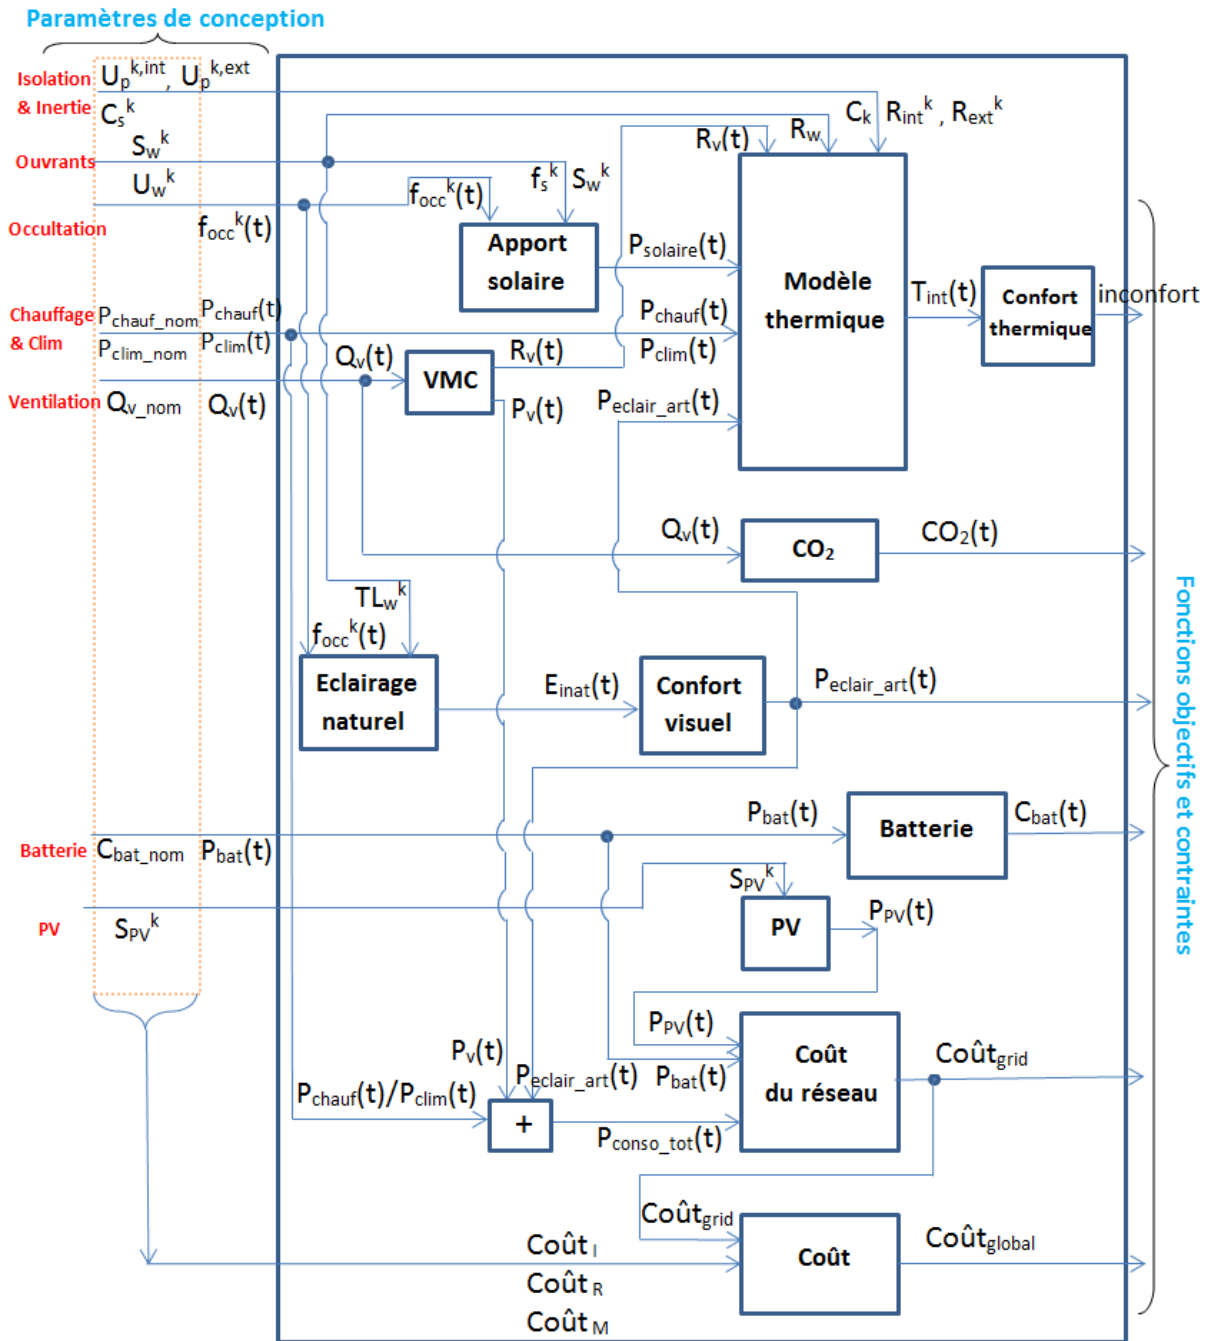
Paramètres de conception

Isolation $U_p^{k,int}$, $U_p^{k,ext}$
& Inertie $C_s^k$
$S_w^k$
Ouvrants
$U_w^k$
Occultation $f_{occ}^k(t)$
Chauffage $P_{chauf\_nom}$ $P_{chauf}(t)$
& Clim $P_{clim\_nom}$ $P_{clim}(t)$
Ventilation $Q_{v\_nom}$ $Q_v(t)$
Batterie $C_{bat\_nom}$ $P_{bat}(t)$
PV $S_{PV}^k$

$C_k$ $R_{int}^k$, $R_{ext}^k$
$R_v(t)$ $R_w$
$f_{occ}^k(t)$ $f_s^k$ $S_w^k$
Apport solaire
$P_{solaire}(t)$
Modèle thermique
$T_{int}(t)$
Confort thermique
inconfort
$P_{chauf}(t)$
$P_{clim}(t)$
$Q_v(t)$
VMC
$R_v(t)$
$P_v(t)$
$P_{eclair\_art}(t)$
$Q_v(t)$
$CO_2$
$CO_2(t)$
$TL_w^k$
$f_{occ}^k(t)$
Eclairage naturel
$E_{inat}(t)$
Confort visuel
$P_{eclair\_art}(t)$
$P_{bat}(t)$
Batterie
$C_{bat}(t)$
$S_{PV}^k$
PV
$P_{PV}(t)$
$P_{PV}(t)$
$P_v(t)$
$P_{eclair\_art}(t)$ $P_{bat}(t)$
Coût du réseau
$Coût_{grid}$
$P_{chauf}(t)/P_{clim}(t)$
+
$P_{conso\_tot}(t)$
$Coût_{grid}$
Coût
$Coût_{global}$
$Coût_I$
$Coût_R$
$Coût_M$

Fonctions objectifs et contraintes